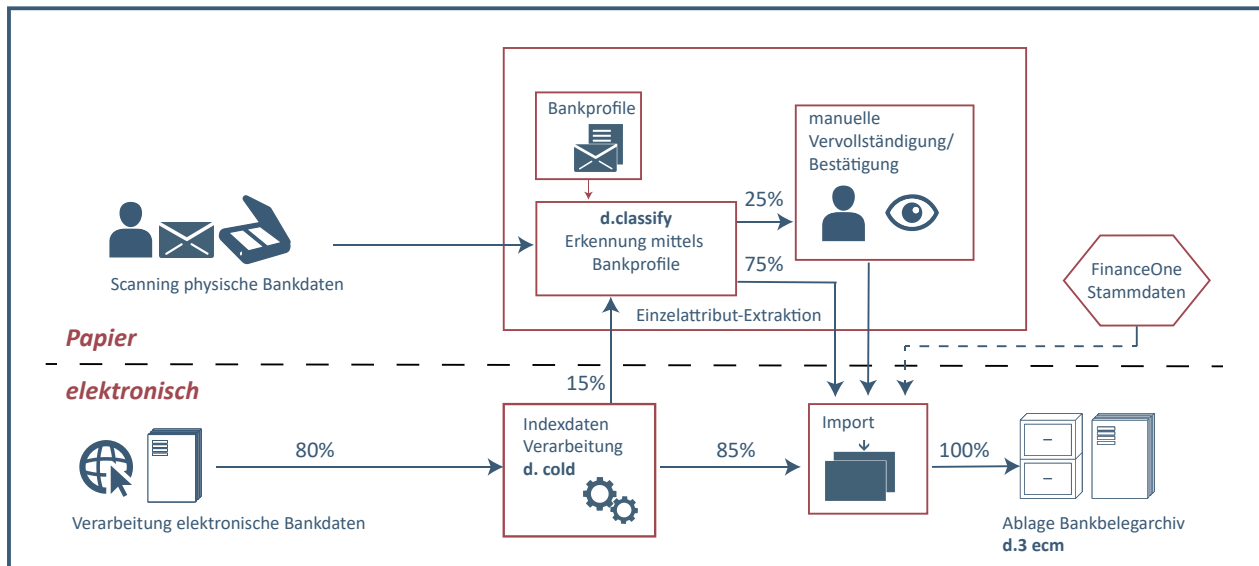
Bankprofile

manuelle Vervollständigung/ Bestätigung

d.classify
Erkennung mittels Bankprofile

25%

75%

Scanning physische Bankdaten

Einzelattribut-Extraktion

FinanceOne Stammdaten

Papier

elektronisch

15%

80%

Indexdaten Verarbeitung
d. cold

85%

Import

100%

Verarbeitung elektronische Bankdaten

Ablage Bankbelegarchiv
d.3 ecm